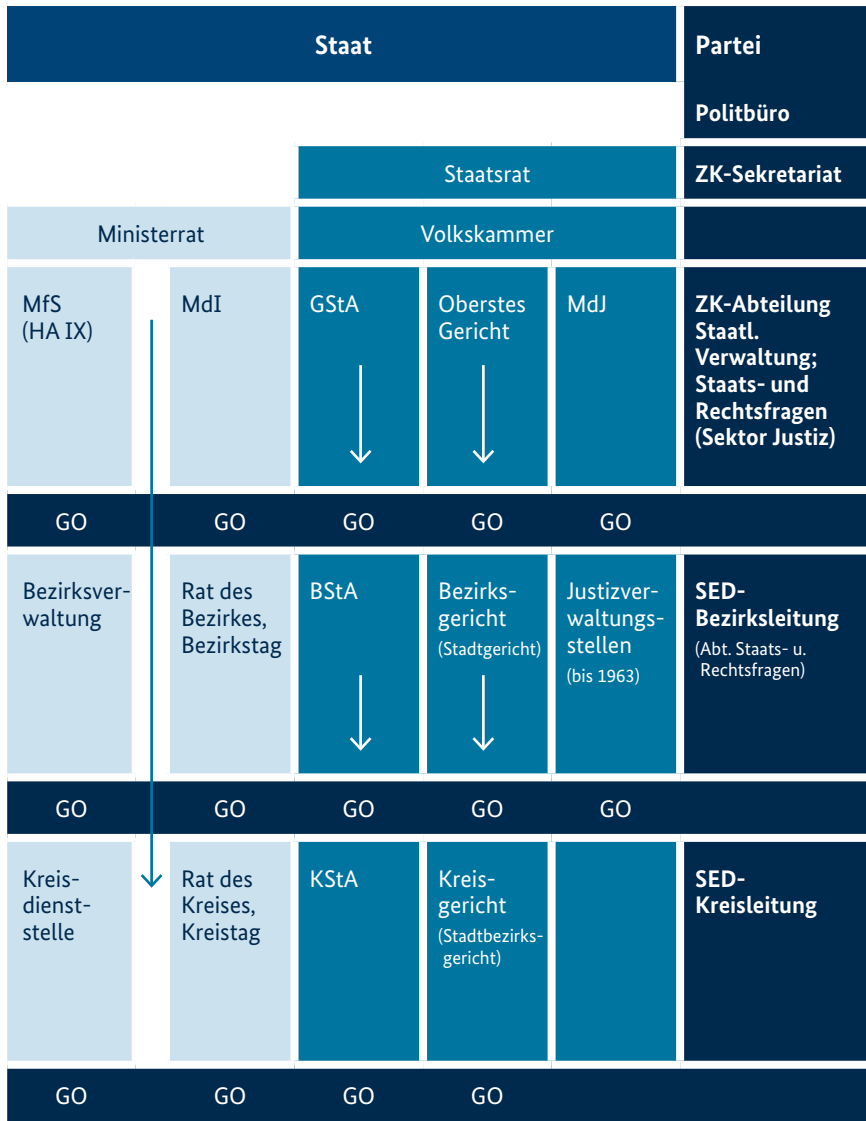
| Staat | | | | | Partei |
|---|---|---|---|---|---|
| | | | | | Politbüro |
| | | Staatsrat | | | ZK-Sekretariat |
| Ministerrat | | Volkskammer | | | |
| MfS (HA IX) | MdI | GStA | Oberstes Gericht | MdJ | ZK-Abteilung Staatl. Verwaltung; Staats- und Rechtsfragen (Sektor Justiz) |
| GO | GO | GO | GO | GO | |
| Bezirksverwaltung | Rat des Bezirkes, Bezirkstag | BStA | Bezirksgericht (Stadtgericht) | Justizverwaltungsstellen (bis 1963) | SED-Bezirksleitung (Abt. Staats- u. Rechtsfragen) |
| GO | GO | GO | GO | GO | |
| Kreisdienststelle | Rat des Kreises, Kreistag | KStA | Kreisgericht (Stadtbezirksgericht) | | SED-Kreisleitung |
| GO | GO | GO | GO | | |